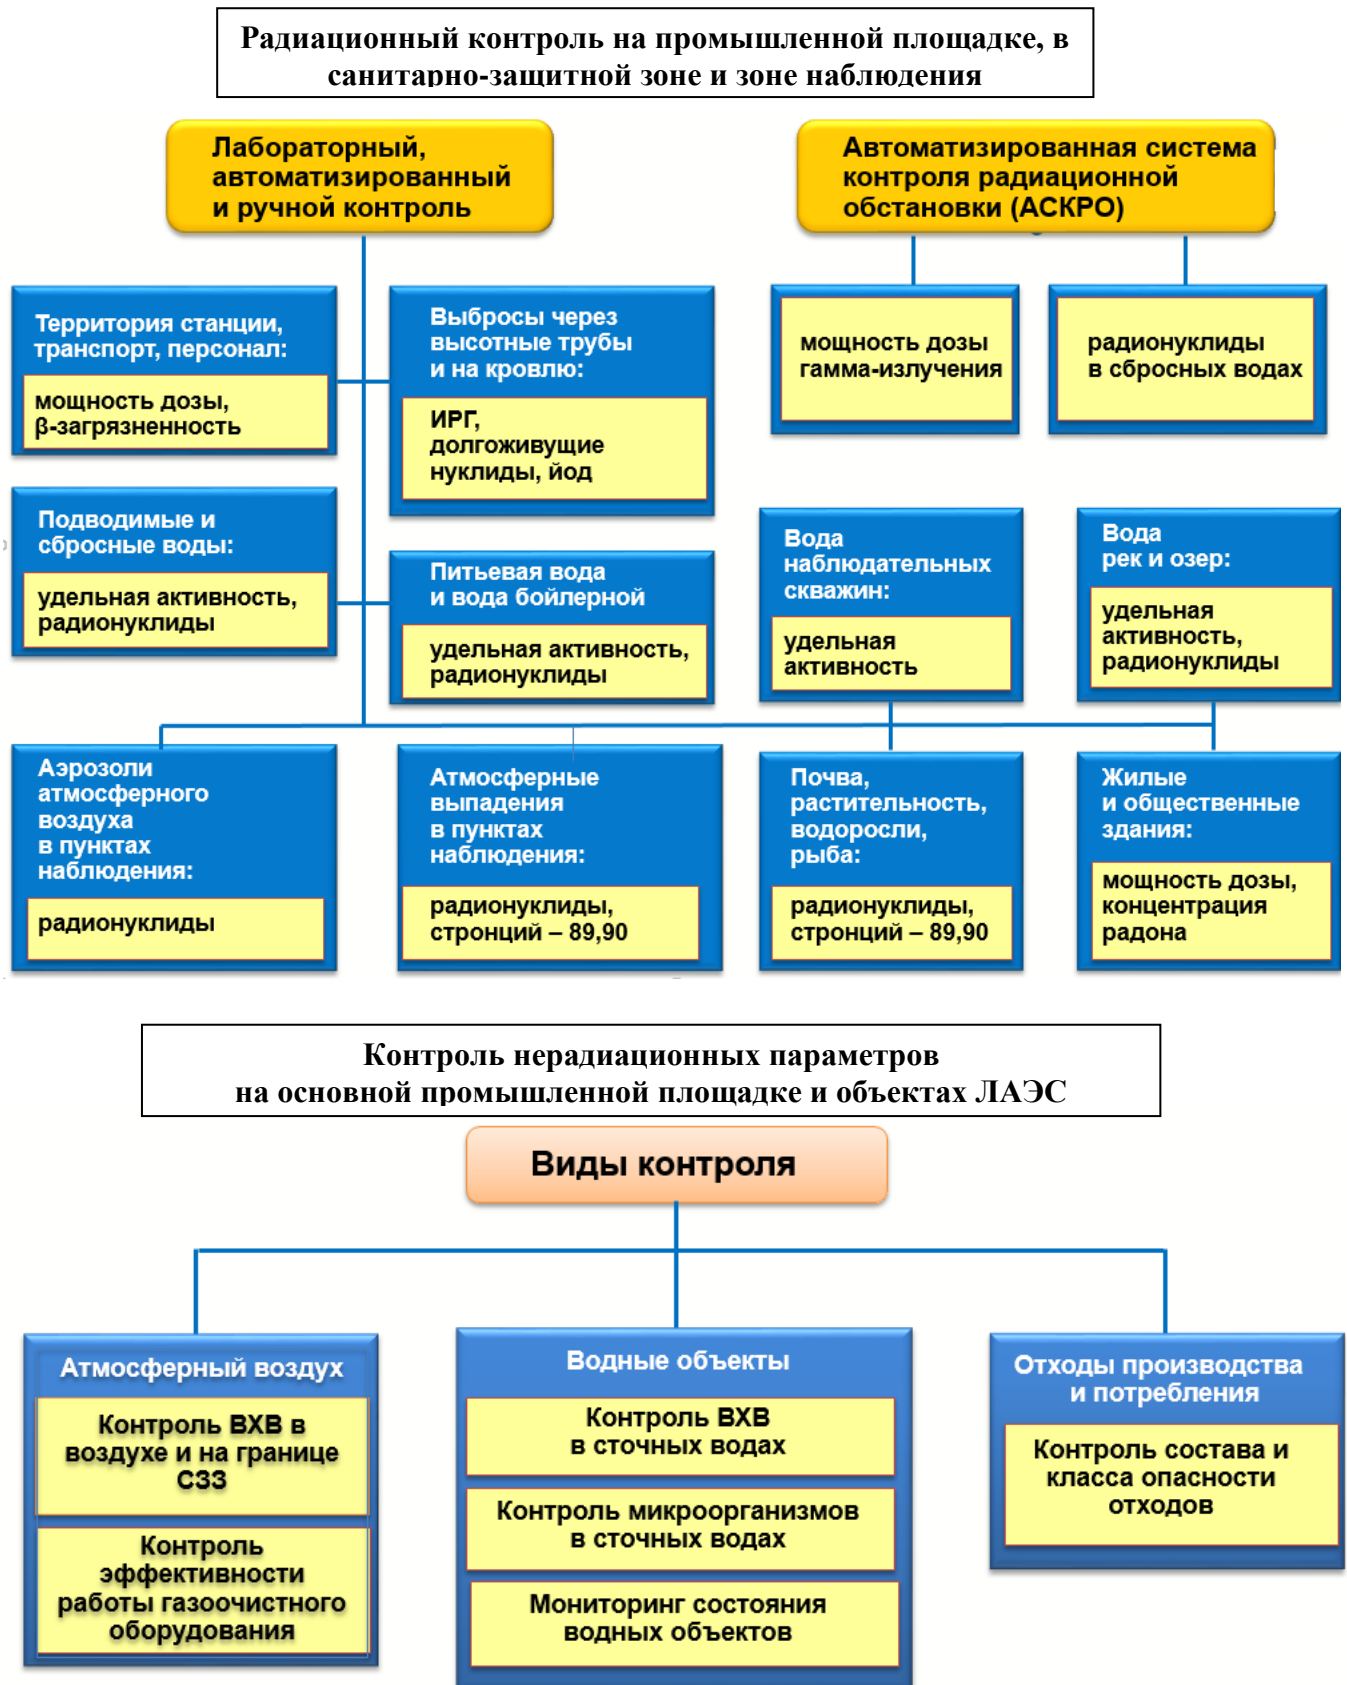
Радиационный контроль на промышленной площадке, в санитарно-защитной зоне и зоне наблюдения

Лабораторный, автоматизированный и ручной контроль

Автоматизированная система контроля радиационной обстановки (АСКРО)

Территория станции, транспорт, персонал:

мощность дозы, β-загрязненность

Выбросы через высотные трубы и на кровлю:

ИРГ, долгоживущие нуклиды, йод

мощность дозы гамма-излучения

радионуклиды в сбросных водах

Подводимые и сбросные воды:

удельная активность, радионуклиды

Питьевая вода и вода бойлерной

удельная активность, радионуклиды

Вода наблюдательных скважин:

удельная активность

Вода рек и озер:

удельная активность, радионуклиды

Аэрозоли атмосферного воздуха в пунктах наблюдения:

радионуклиды

Атмосферные выпадения в пунктах наблюдения:

радионуклиды, стронций – 89,90

Почва, растительность, водоросли, рыба:

радионуклиды, стронций – 89,90

Жилые и общественные здания:

мощность дозы, концентрация радона

Контроль нерадиационных параметров на основной промышленной площадке и объектах ЛАЭС

Виды контроля

Атмосферный воздух

Контроль ВХВ в воздухе и на границе СЗЗ

Контроль эффективности работы газоочистного оборудования

Водные объекты

Контроль ВХВ в сточных водах

Контроль микроорганизмов в сточных водах

Мониторинг состояния водных объектов

Отходы производства и потребления

Контроль состава и класса опасности отходов